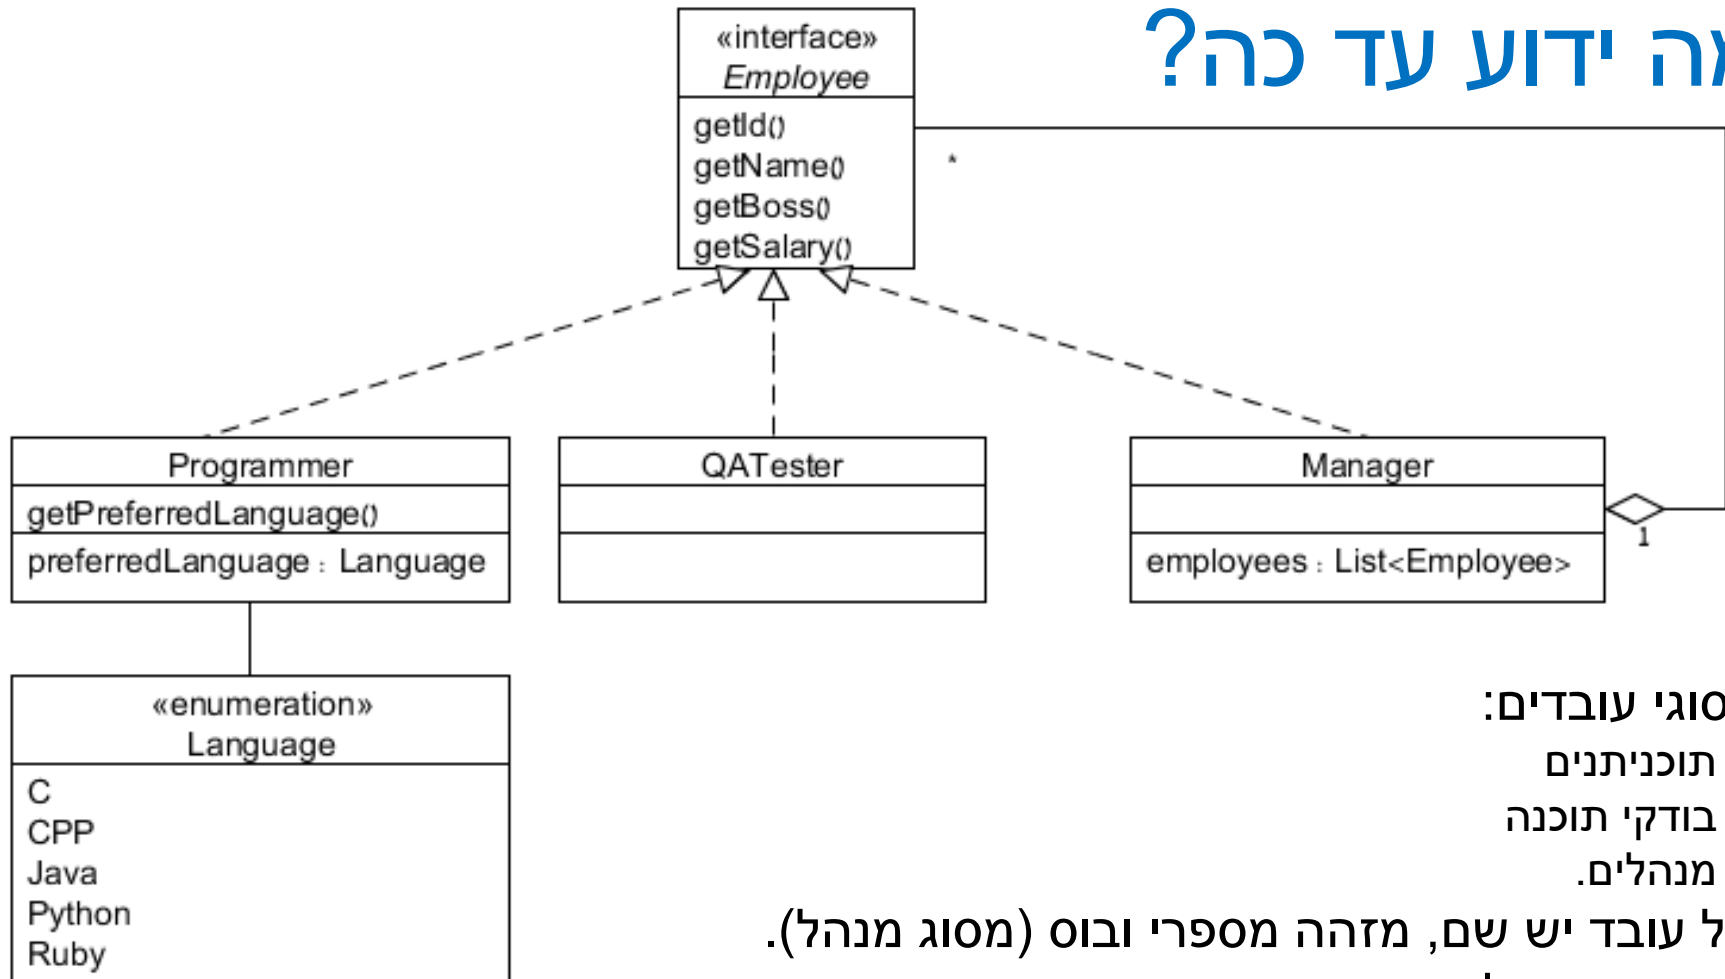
מה ידוע עד כה?

«interface»
*Employee*

getId()
getName()
getBoss()
getSalary()

*

Programmer

getPreferredLanguage()

preferredLanguage : Language

QATester

Manager

employees : List<Employee>

1

«enumeration»
Language

C
CPP
Java
Python
Ruby

סוגי עובדים:
תוכניתנים
בודקי תוכנה
מנהלים.
ל עובד יש שם, מזהה מספרי ובוס (מסוג מנהל).